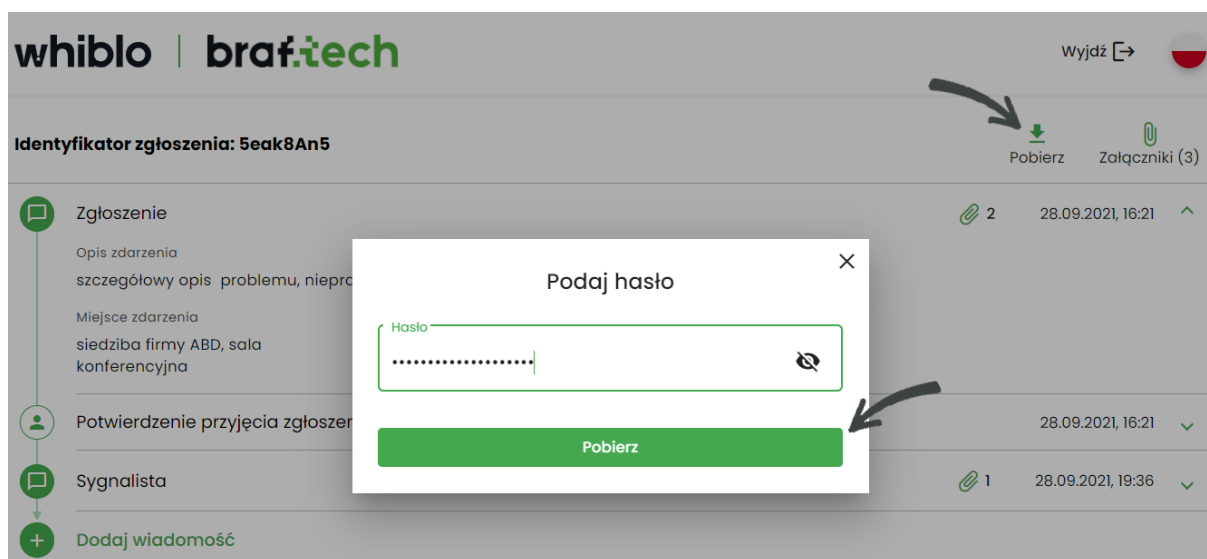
whiblo | braf.tech

Wyjdź

Identyfikator zgłoszenia: 5eak8An5

Pobierz

Załączniki (3)

Zgłoszenie

2

28.09.2021, 16:21

Opis zdarzenia

szczegółowy opis problemu, niepro

Miejsce zdarzenia

siedziba firmy ABD, sala konferencyjna

Potwierdzenie przyjęcia zgłosze

28.09.2021, 16:21

Sygnalista

1

28.09.2021, 19:36

Dodaj wiadomość

Podaj hasło

Hasło

••••••••••••••••••••

Pobierz